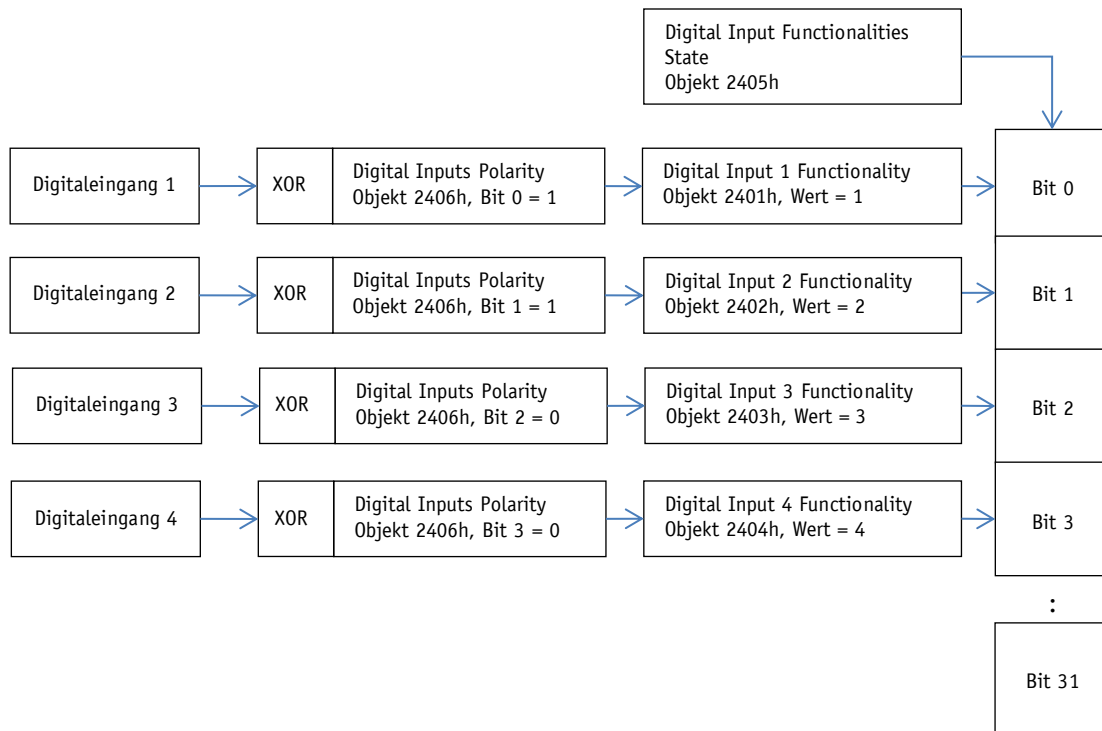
Digital Input Functionalities State
Objekt 2405h

Digitaleingang 1

XOR

Digital Inputs Polarity
Objekt 2406h, Bit 0 = 1

Digital Input 1 Functionality
Objekt 2401h, Wert = 1

Bit 0

Digitaleingang 2

XOR

Digital Inputs Polarity
Objekt 2406h, Bit 1 = 1

Digital Input 2 Functionality
Objekt 2402h, Wert = 2

Bit 1

Digitaleingang 3

XOR

Digital Inputs Polarity
Objekt 2406h, Bit 2 = 0

Digital Input 3 Functionality
Objekt 2403h, Wert = 3

Bit 2

Digitaleingang 4

XOR

Digital Inputs Polarity
Objekt 2406h, Bit 3 = 0

Digital Input 4 Functionality
Objekt 2404h, Wert = 4

Bit 3

:

Bit 31